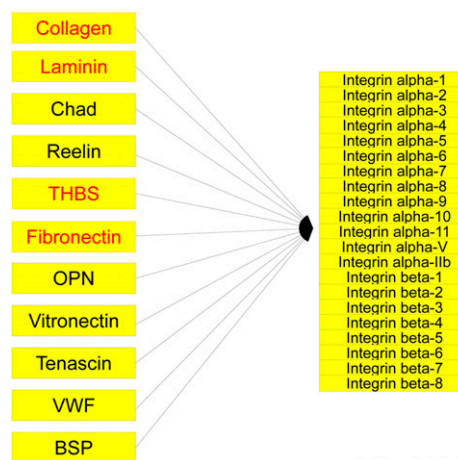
Collagen
Laminin
Chad
Reelin
THBS
Fibronectin
OPN
Vitronectin
Tenascin
VWF
BSP

Integrin alpha-1
Integrin alpha-2
Integrin alpha-3
Integrin alpha-4
Integrin alpha-5
Integrin alpha-6
Integrin alpha-7
Integrin alpha-8
Integrin alpha-9
Integrin alpha-10
Integrin alpha-11
Integrin alpha-V
Integrin alpha-IIb
Integrin beta-1
Integrin beta-2
Integrin beta-3
Integrin beta-4
Integrin beta-5
Integrin beta-6
Integrin beta-7
Integrin beta-8